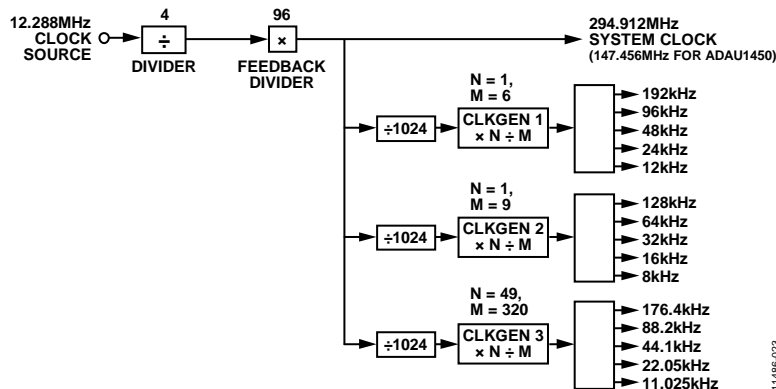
12.288MHz CLOCK SOURCE

4
÷
DIVIDER

96
×
FEEDBACK DIVIDER

294.912MHz
SYSTEM CLOCK
(147.456MHz FOR ADAU1450)

N = 1,
M = 6

÷1024

CLKGEN 1
× N ÷ M

192kHz
96kHz
48kHz
24kHz
12kHz

N = 1,
M = 9

÷1024

CLKGEN 2
× N ÷ M

128kHz
64kHz
32kHz
16kHz
8kHz

N = 49,
M = 320

÷1024

CLKGEN 3
× N ÷ M

176.4kHz
88.2kHz
44.1kHz
22.05kHz
11.025kHz

11486-023